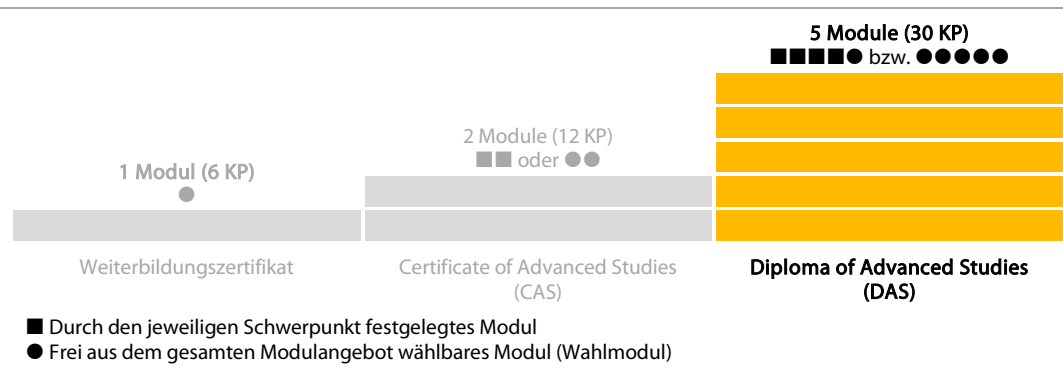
1 Modul (6 KP)
●

2 Module (12 KP)
■■ oder ●●

5 Module (30 KP)
■■■■● bzw. ●●●●●

Weiterbildungszertifikat

Certificate of Advanced Studies (CAS)

Diploma of Advanced Studies (DAS)

■ Durch den jeweiligen Schwerpunkt festgelegtes Modul
● Frei aus dem gesamten Modulangebot wählbares Modul (Wahlmodul)